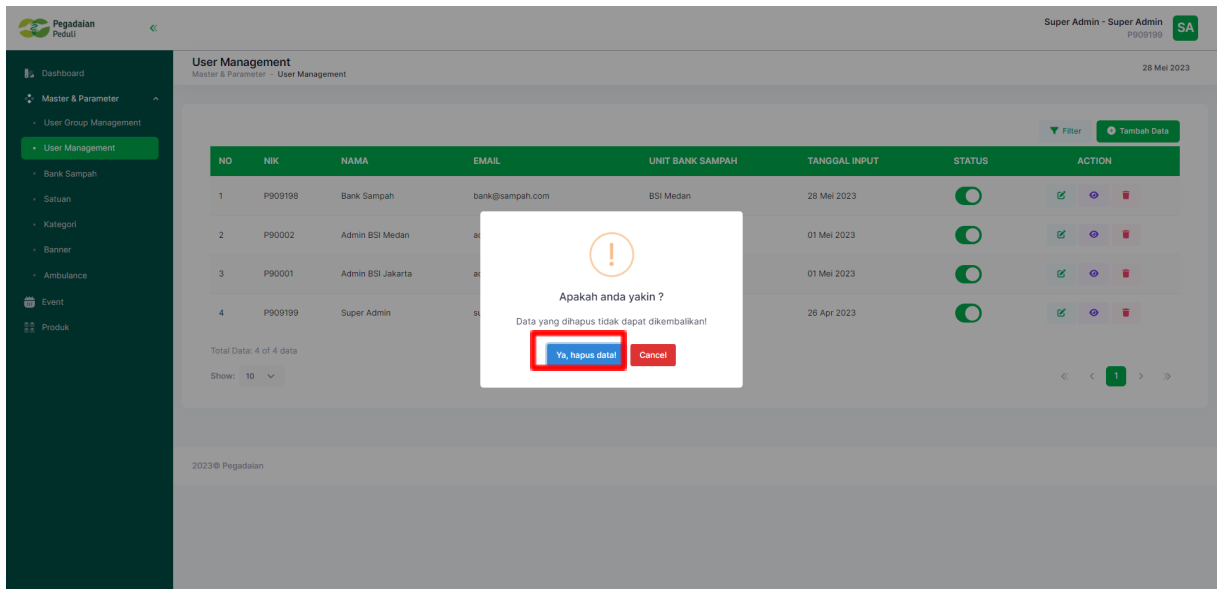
Pegadaian Peduli

Super Admin - Super Admin
P909199
SA

Dashboard
Master & Parameter
User Group Management
User Management
Bank Sampah
Satuan
Kategori
Banner
Ambulance
Event
Produk

User Management
Master & Parameter - User Management

28 Mei 2023

Filter
Tambah Data

| NO | NIK | NAMA | EMAIL | UNIT BANK SAMPAH | TANGGAL INPUT | STATUS | ACTION |
|---|---|---|---|---|---|---|---|
| 1 | P909198 | Bank Sampah | bank@sampah.com | BSI Medan | 28 Mei 2023 | | |
| 2 | P90002 | Admin BSI Medan | ad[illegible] | | 01 Mei 2023 | | |
| 3 | P90001 | Admin BSI Jakarta | ad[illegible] | | 01 Mei 2023 | | |
| 4 | P909199 | Super Admin | su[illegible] | | 26 Apr 2023 | | |

Total Data: 4 of 4 data
Show: 10

1

!
Apakah anda yakin ?
Data yang dihapus tidak dapat dikembalikan!
Ya, hapus data!
Cancel

2023© Pegadaian